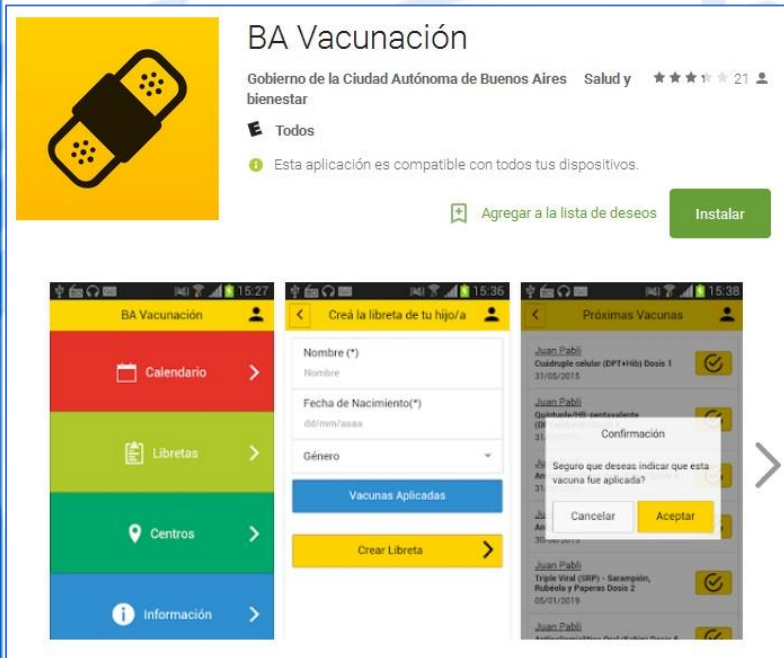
BA Vacunación

Gobierno de la Ciudad Autónoma de Buenos Aires Salud y bienestar 21

E Todos

Esta aplicación es compatible con todos tus dispositivos.

Agregar a la lista de deseos

Instalar

15:27

BA Vacunación

Calendario

Libretas

Centros

Información

15:36

Creá la libreta de tu hijo/a

Nombre (*)

Nombre

Fecha de Nacimiento(*)

dd/mm/aaaa

Género

Vacunas Aplicadas

Crear Libreta

15:38

Próximas Vacunas

Juan Pabli

Cuádruple celular (DPT+Hib) Dosis 1

31/05/2018

Juan Pabli

Quintuple/HB-pentavalente

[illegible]

Confirmación

Seguro que deseas indicar que esta vacuna fue aplicada?

Cancelar

Aceptar

Juan Pabli

Triple Viral (SRP) - Sarampión, Rubeola y Paperas Dosis 2

05/01/2019

Juan Pabli

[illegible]